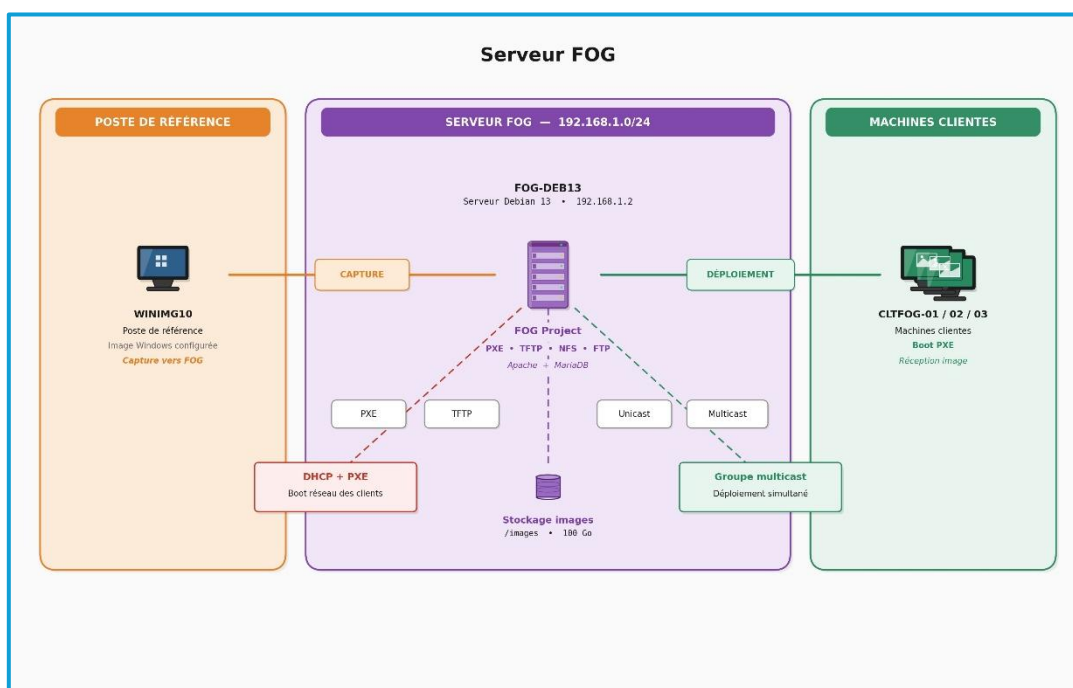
Serveur FOG

POSTE DE RÉFÉRENCE

WINIMG10
Poste de référence
Image Windows configurée
Capture vers FOG

SERVEUR FOG — 192.168.1.0/24

FOG-DEB13
Serveur Debian 13 • 192.168.1.2

CAPTURE

DÉPLOIEMENT

FOG Project
PXE • TFTP • NFS • FTP
Apache + MariaDB

PXE

TFTP

Unicast

Multicast

DHCP + PXE
Boot réseau des clients

Stockage images
/images • 100 Go

Groupe multicast
Déploiement simultané

MACHINES CLIENTES

CLTFOG-01 / 02 / 03
Machines clientes
Boot PXE
Réception image